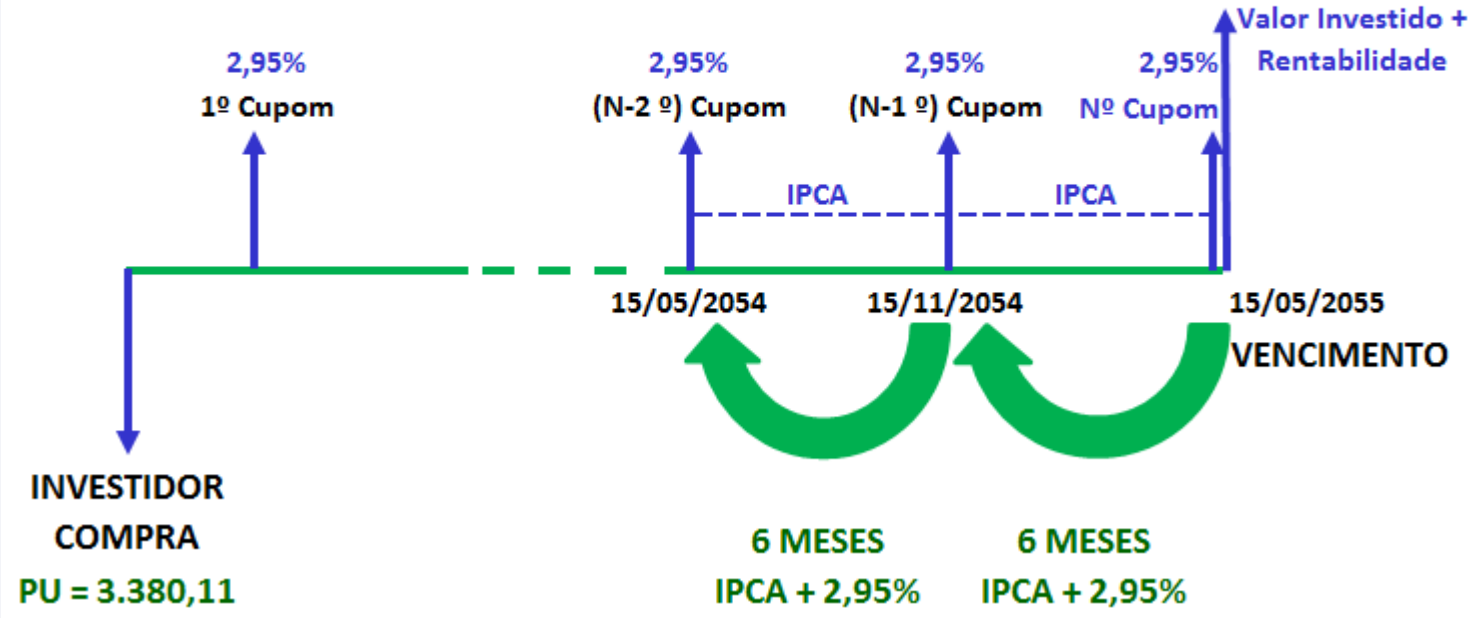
Valor Investido +
Rentabilidade

2,95%
1º Cupom

2,95%
(N-2 º) Cupom

2,95%
(N-1 º) Cupom

2,95%
Nº Cupom

IPCA

IPCA

15/05/2054

15/11/2054

15/05/2055
VENCIMENTO

INVESTIDOR
COMPRA
PU = 3.380,11

6 MESES
IPCA + 2,95%

6 MESES
IPCA + 2,95%